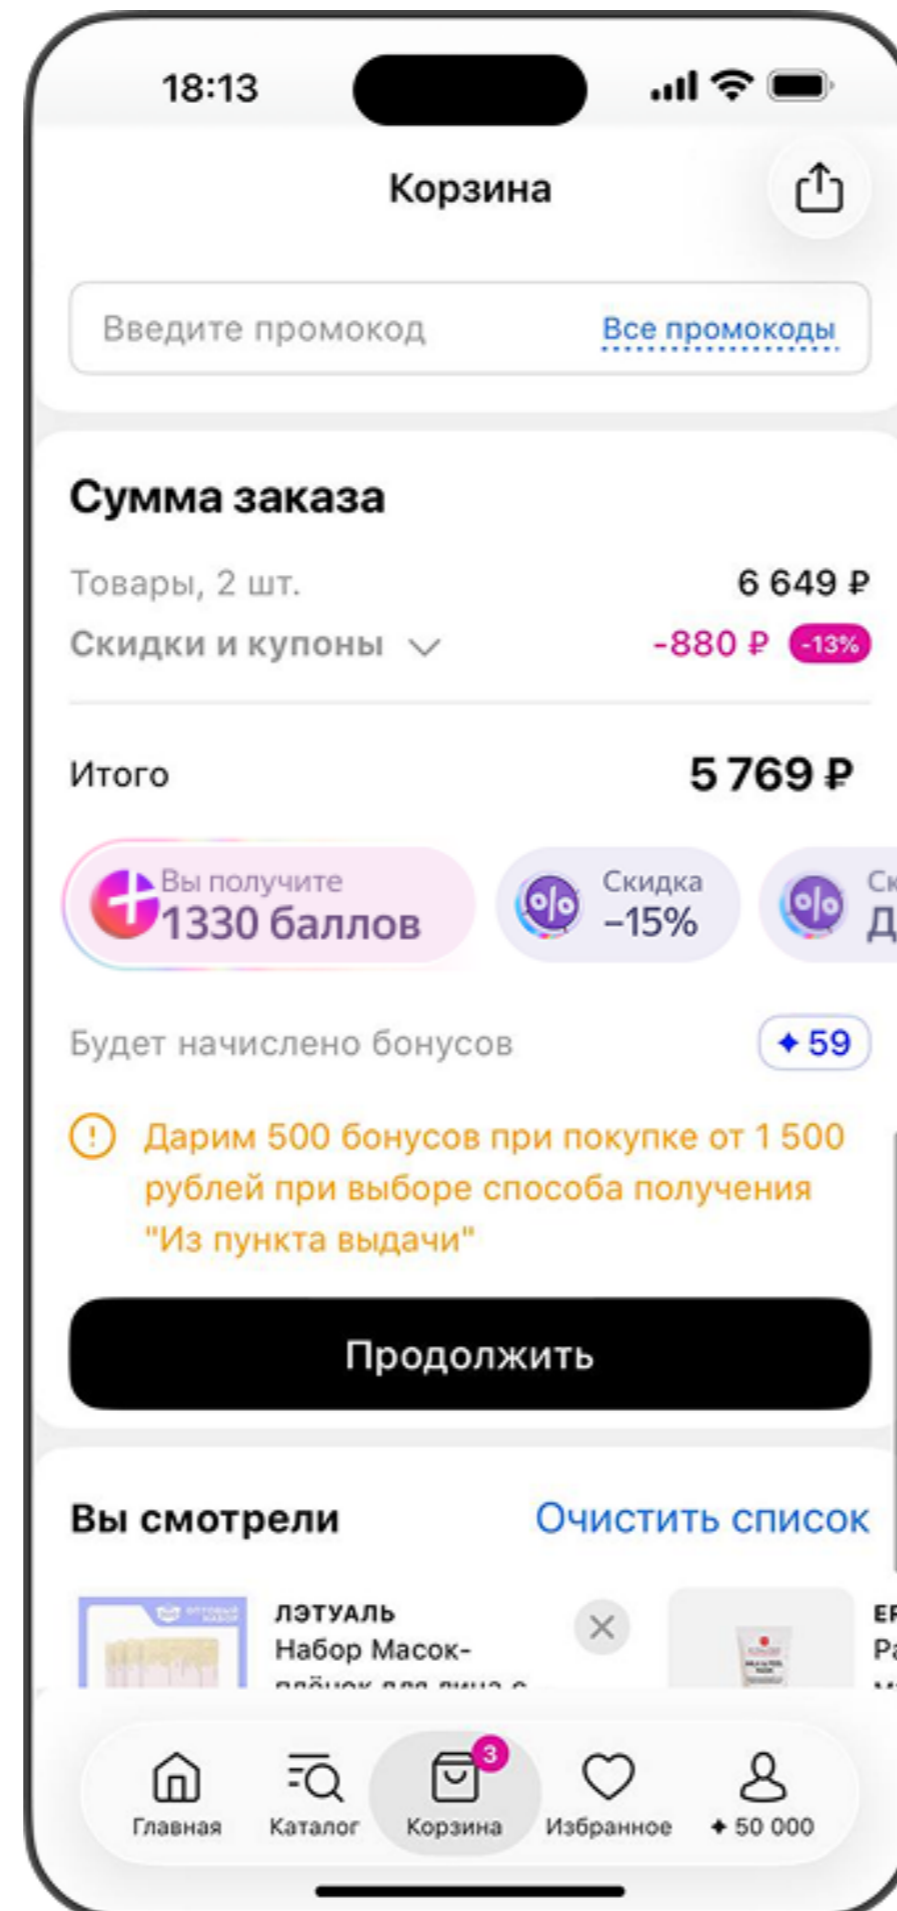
18:13

Корзина

Введите промокод Все промокоды

Сумма заказа

Товары, 2 шт. 6 649 ₽

Скидки и купоны -880 ₽ -13%

Итого 5 769 ₽

Вы получите 1330 баллов

Скидка −15%

Ск Д

Будет начислено бонусов + 59

Дарим 500 бонусов при покупке от 1 500 рублей при выборе способа получения "Из пункта выдачи"

Продолжить

Вы смотрели Очистить список

ЛЭТУАЛЬ
Набор Масок-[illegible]

Ел
Ра

3

Главная Каталог Корзина Избранное + 50 000